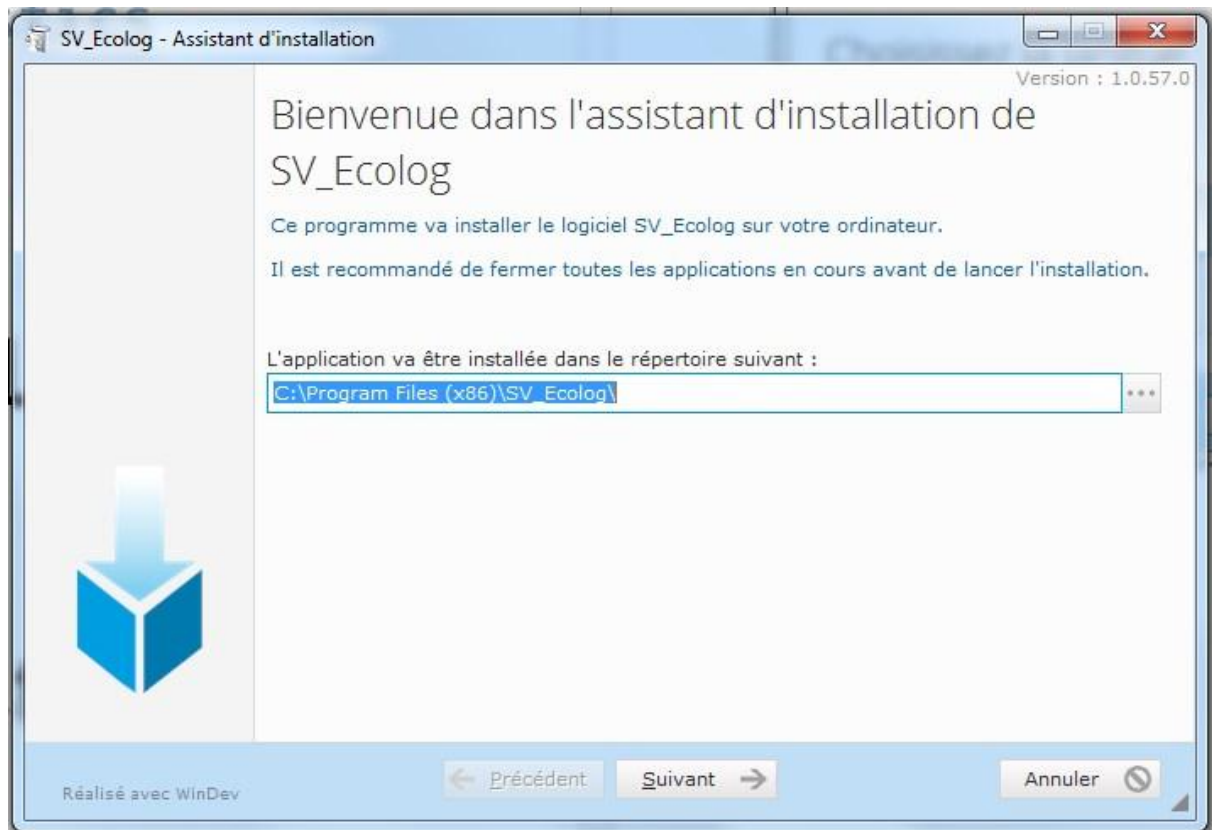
SV_Ecolog - Assistant d'installation

Version : 1.0.57.0

Bienvenue dans l'assistant d'installation de SV_Ecolog

Ce programme va installer le logiciel SV_Ecolog sur votre ordinateur.

Il est recommandé de fermer toutes les applications en cours avant de lancer l'installation.

L'application va être installée dans le répertoire suivant :

C:\Program Files (x86)\SV_Ecolog\

...

Réalisé avec WinDev

Précédent

Suivant

Annuler